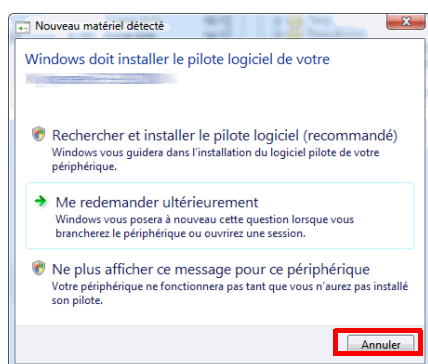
Nouveau matériel détecté

Windows doit installer le pilote logiciel de votre

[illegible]

Rechercher et installer le pilote logiciel (recommandé)
Windows vous guidera dans l'installation du logiciel pilote de votre périphérique.

Me redemander ultérieurement
Windows vous posera à nouveau cette question lorsque vous brancherez le périphérique ou ouvrirez une session.

Ne plus afficher ce message pour ce périphérique
Votre périphérique ne fonctionnera pas tant que vous n'aurez pas installé son pilote.

Annuler